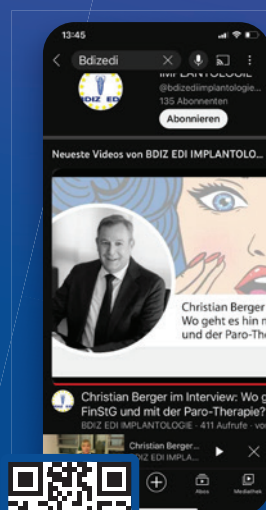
13:45

Bdizedi

IMPLANTOLOGIE
@bdizediimplantologie
135 Abonnenten
Abonnieren

BDIZ EDI

Neueste Videos von BDIZ EDI IMPLANTOLO...

Christian Berger
Wo geht es hin n
und der Paro-The

Christian Berger im Interview: Wo g
FinStG und mit der Paro-Therapie?
BDIZ EDI IMPLANTOLOGIE · 411 Aufrufe · vo

Christian Berger...
BDIZ EDI IMPLA...

Abos
Mediathek